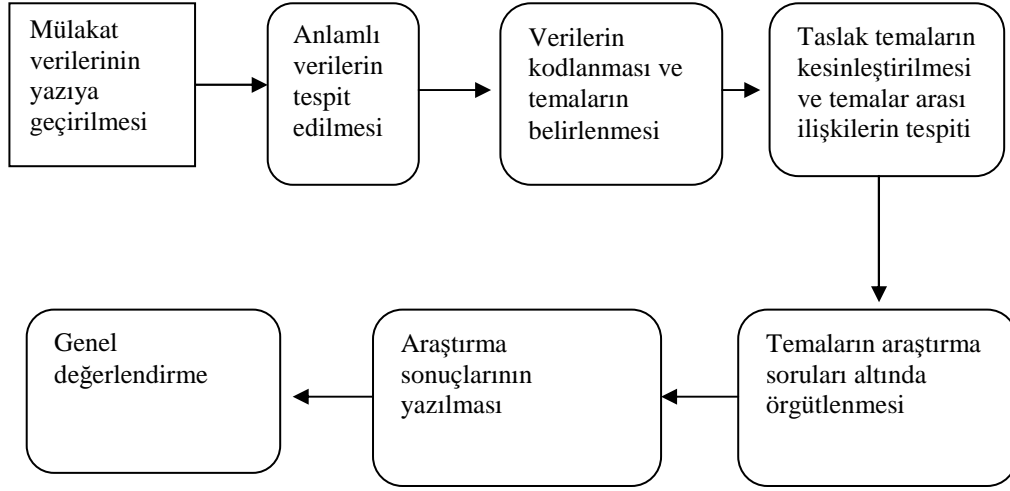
Mülakat verilerinin yazıya geçirilmesi

Anlamlı verilerin tespit edilmesi

Verilerin kodlanması ve temaların belirlenmesi

Taslak temaların kesinleştirilmesi ve temalar arası ilişkilerin tespiti

Temaların araştırma soruları altında örgütlenmesi

Araştırma sonuçlarının yazılması

Genel değerlendirme